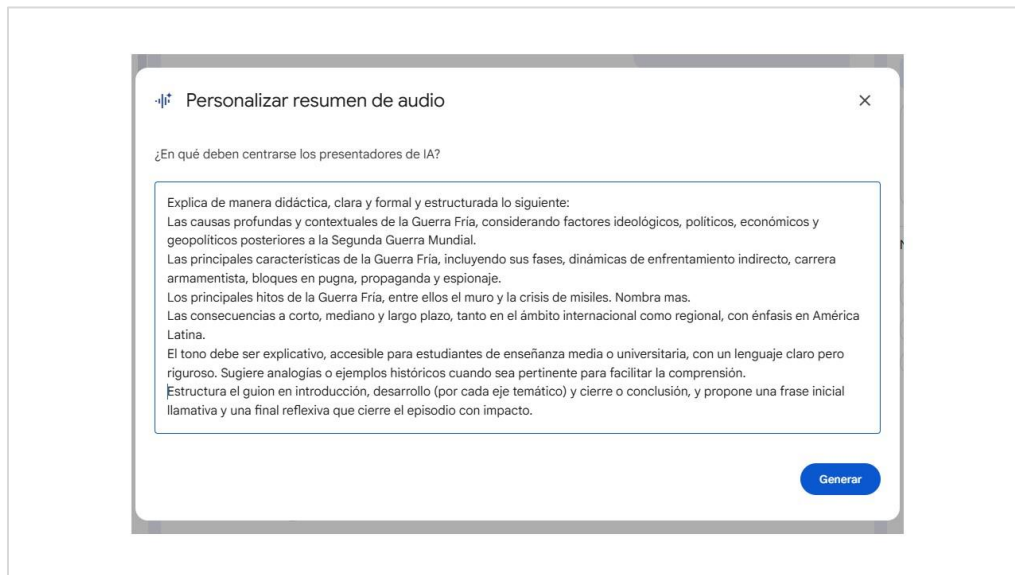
Personalizar resumen de audio

×

¿En qué deben centrarse los presentadores de IA?

Explica de manera didáctica, clara y formal y estructurada lo siguiente:
Las causas profundas y contextuales de la Guerra Fría, considerando factores ideológicos, políticos, económicos y geopolíticos posteriores a la Segunda Guerra Mundial.
Las principales características de la Guerra Fría, incluyendo sus fases, dinámicas de enfrentamiento indirecto, carrera armamentista, bloques en pugna, propaganda y espionaje.
Los principales hitos de la Guerra Fría, entre ellos el muro y la crisis de misiles. Nombra mas.
Las consecuencias a corto, mediano y largo plazo, tanto en el ámbito internacional como regional, con énfasis en América Latina.
El tono debe ser explicativo, accesible para estudiantes de enseñanza media o universitaria, con un lenguaje claro pero riguroso. Sugiere analogías o ejemplos históricos cuando sea pertinente para facilitar la comprensión.
Estructura el guion en introducción, desarrollo (por cada eje temático) y cierre o conclusión, y propone una frase inicial llamativa y una final reflexiva que cierre el episodio con impacto.

Generar